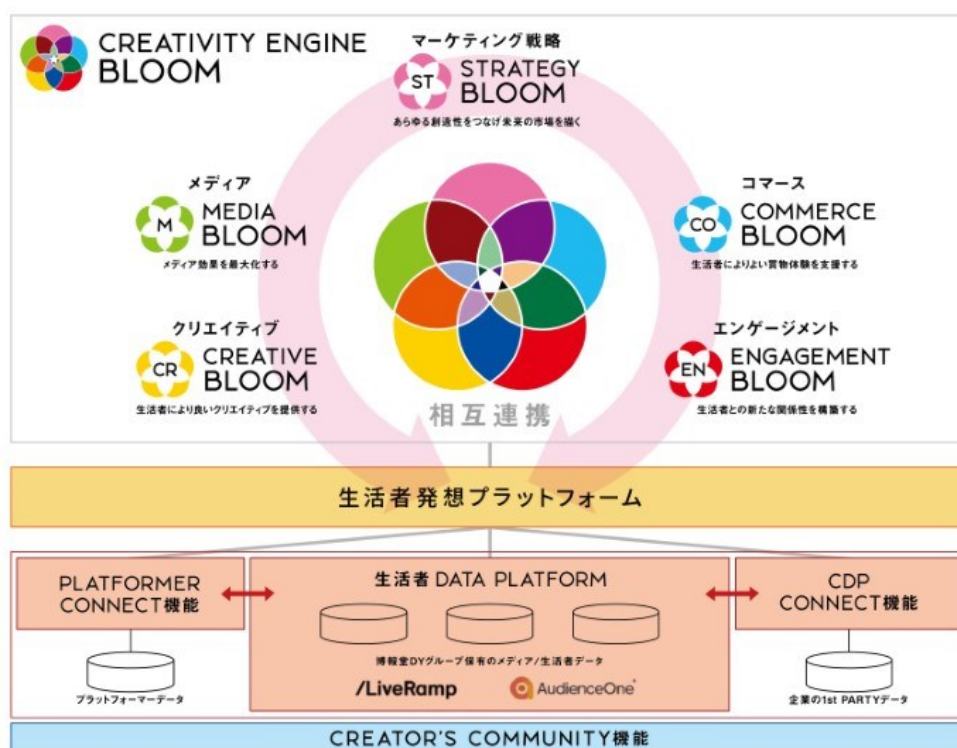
CREATIVITY ENGINE BLOOM

マーケティング戦略
ST STRATEGY BLOOM
あらゆる創造性をつなげ未来の市場を描く

メディア
M MEDIA BLOOM
メディア効果を最大化する

コマース
CO COMMERCE BLOOM
生活者によりよい買物体験を支援する

クリエイティブ
CR CREATIVE BLOOM
生活者により良いクリエイティブを提供する

エンゲージメント
EN ENGAGEMENT BLOOM
生活者との新たな関係性を構築する

相互連携

生活者発想プラットフォーム

PLATFORMER CONNECT機能

生活者 DATA PLATFORM

CDP CONNECT機能

博報堂DYグループ保有のメディア/生活者データ

プラットフォーマーデータ

/LiveRamp

AudienceOne

企業の1st PARTYデータ

CREATOR'S COMMUNITY機能